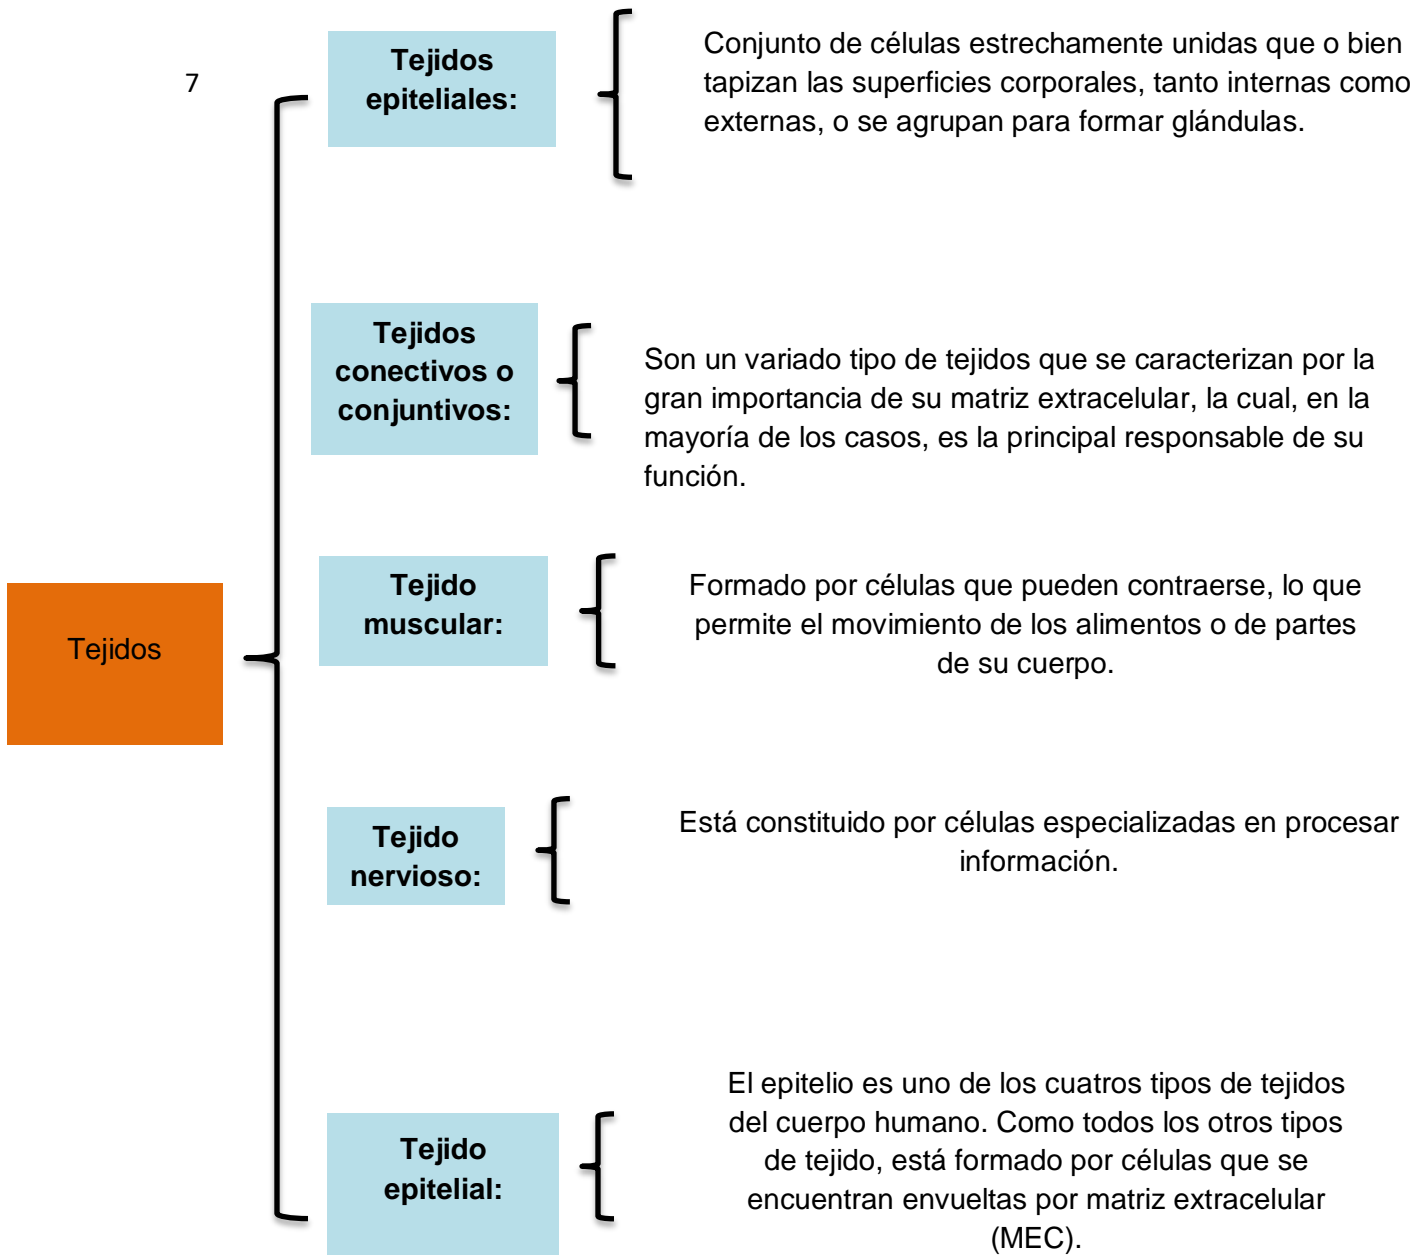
7

Tejidos

Tejidos epiteliales:

Conjunto de células estrechamente unidas que o bien tapizan las superficies corporales, tanto internas como externas, o se agrupan para formar glándulas.

Tejidos conectivos o conjuntivos:

Son un variado tipo de tejidos que se caracterizan por la gran importancia de su matriz extracelular, la cual, en la mayoría de los casos, es la principal responsable de su función.

Tejido muscular:

Formado por células que pueden contraerse, lo que permite el movimiento de los alimentos o de partes de su cuerpo.

Tejido nervioso:

Está constituido por células especializadas en procesar información.

Tejido epitelial:

El epitelio es uno de los cuatros tipos de tejidos del cuerpo humano. Como todos los otros tipos de tejido, está formado por células que se encuentran envueltas por matriz extracelular (MEC).